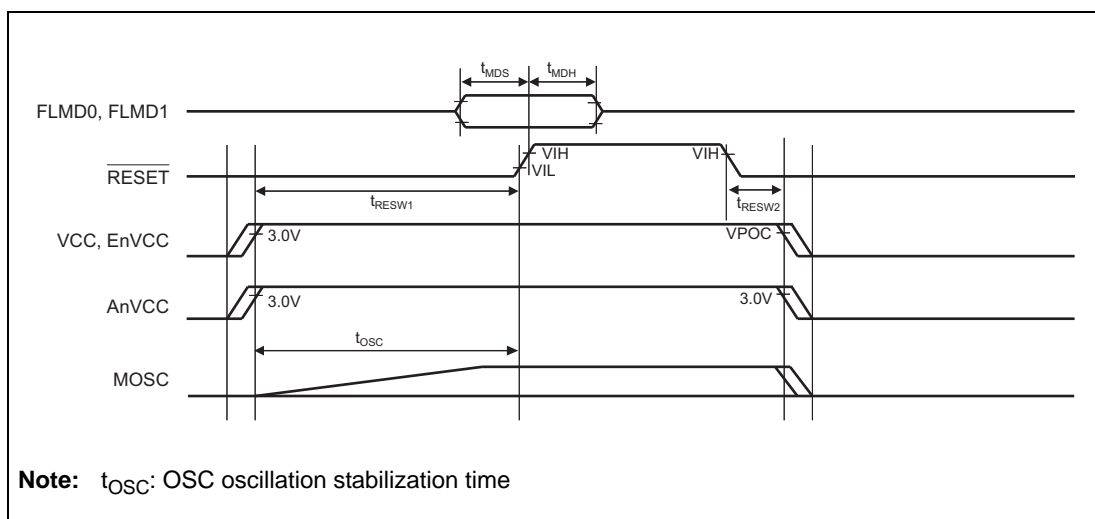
$t_{MDS}$ $t_{MDH}$

FLMD0, FLMD1

VIH
VIL
VIH

$\overline{RESET}$

$t_{RESW1}$

$t_{RESW2}$

VCC, EnVCC

3.0V

VPOC

AnVCC

3.0V

3.0V

$t_{OSC}$

MOSC

**Note:** $t_{OSC}$: OSC oscillation stabilization time